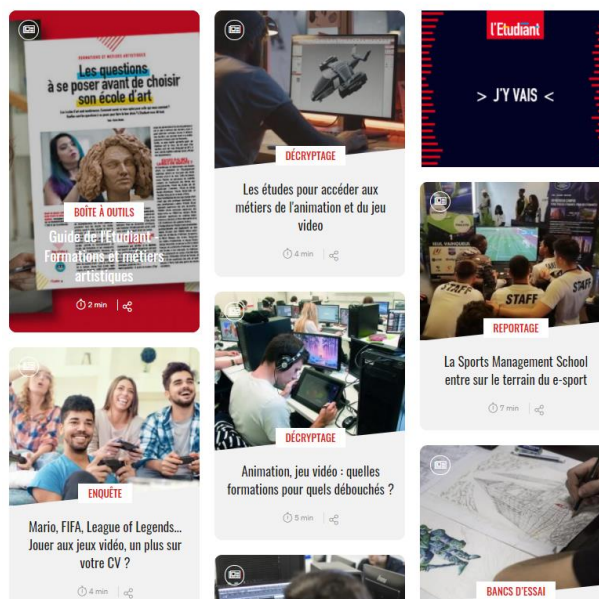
FORMATIONS ET MÉTIERS ARTISTIQUES

Les questions à se poser avant de choisir son école d'art

BOÎTE À OUTILS

Guide de l'Etudiant Formations et métiers artistiques

2 min

DÉCRYPTAGE

Les études pour accéder aux métiers de l'animation et du jeu video

4 min

l'Etudiant

> J'Y VAIS <

STAFF

STAFF

REPORTAGE

La Sports Management School entre sur le terrain du e-sport

7 min

ENQUÊTE

Mario, FIFA, League of Legends… Jouer aux jeux vidéo, un plus sur votre CV ?

4 min

DÉCRYPTAGE

Animation, jeu vidéo : quelles formations pour quels débouchés ?

5 min

BANCS D'ESSAI